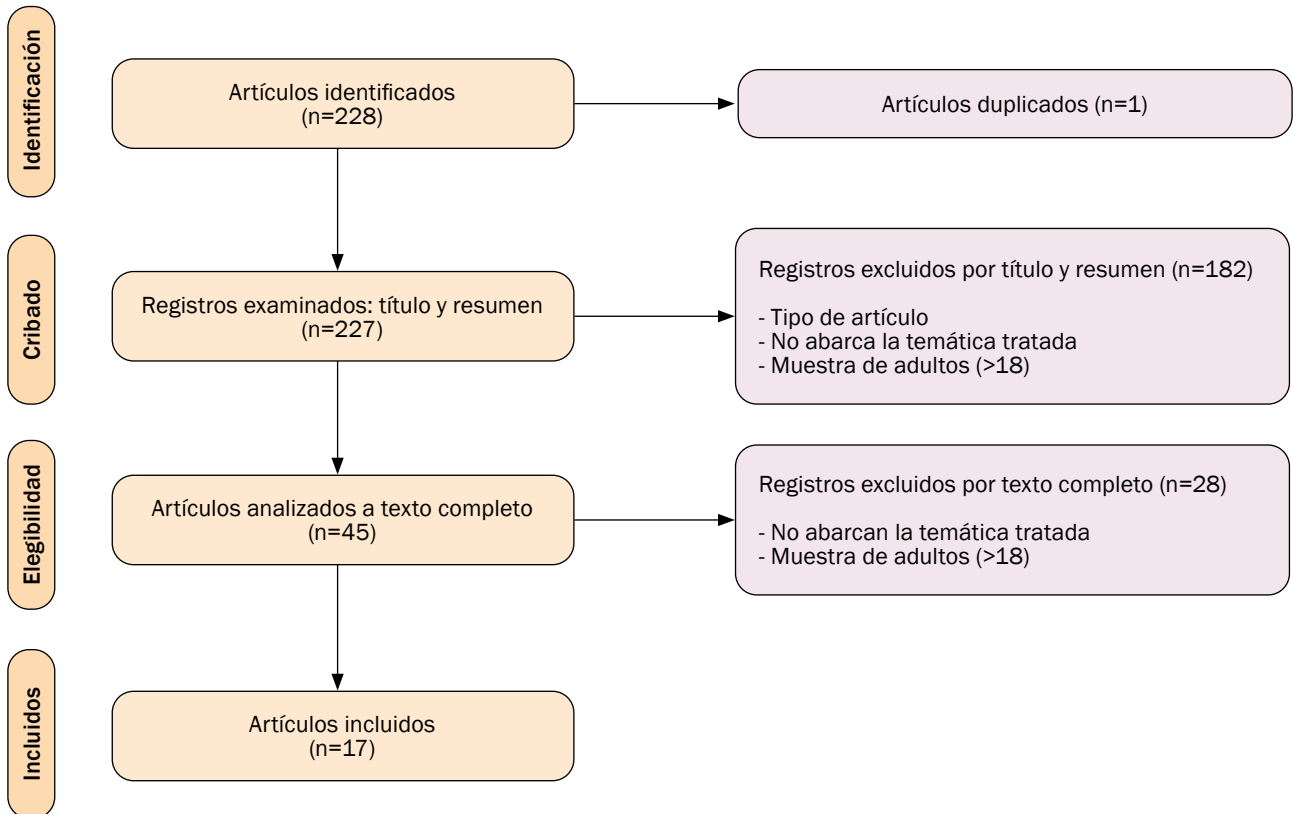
Identificación

Artículos identificados (n=228)

Artículos duplicados (n=1)

Cribado

Registros examinados: título y resumen (n=227)

Registros excluidos por título y resumen (n=182)

- Tipo de artículo
- No abarca la temática tratada
- Muestra de adultos (>18)

Elegibilidad

Artículos analizados a texto completo (n=45)

Registros excluidos por texto completo (n=28)

- No abarcan la temática tratada
- Muestra de adultos (>18)

Incluidos

Artículos incluidos (n=17)